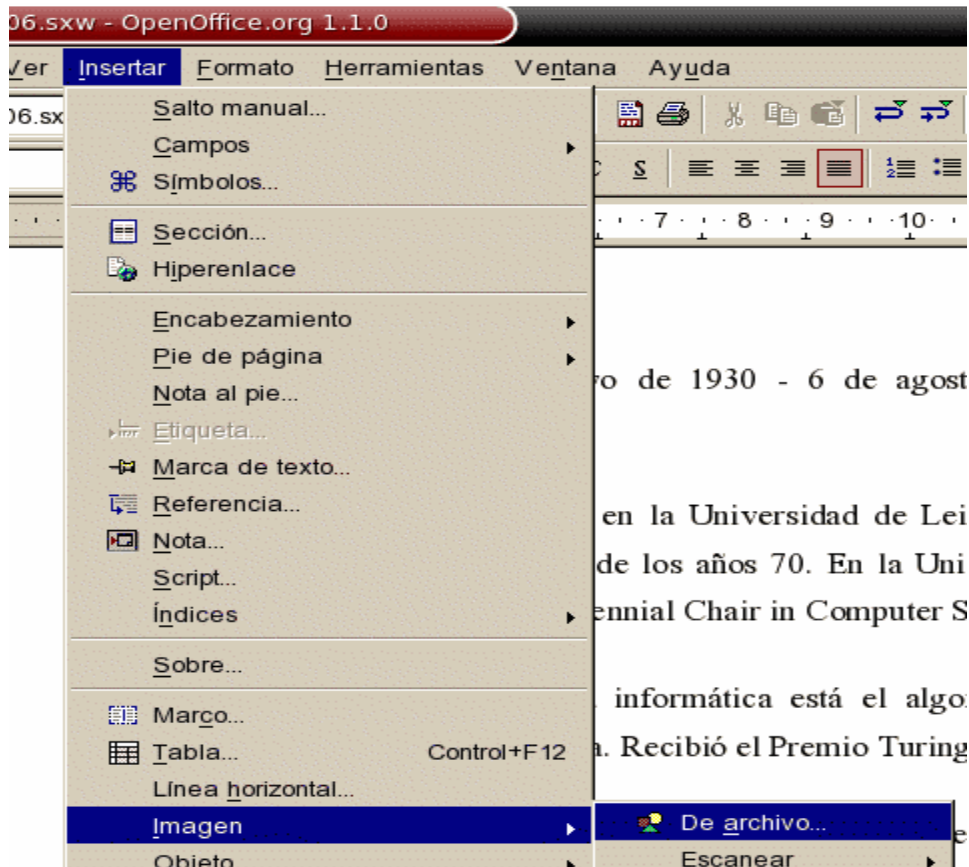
06.sxw - OpenOffice.org 1.1.0

Ver Insertar Formato Herramientas Ventana Ayuda

06.sx

Salto manual...
Campos
Símbolos...
Sección...
Hiperenlace
Encabezamiento
Pie de página
Nota al pie...
Etiqueta...
Marca de texto...
Referencia...
Nota...
Script...
Índices
Sobre...
Marco...
Tabla... Control+F12
Línea horizontal...
Imagen
Objeto

De archivo...
Escanear

S

7 8 9 10

yo de 1930 - 6 de agost

en la Universidad de Lei
de los años 70. En la Uni
ennial Chair in Computer S

informática está el algo
a. Recibió el Premio Turing